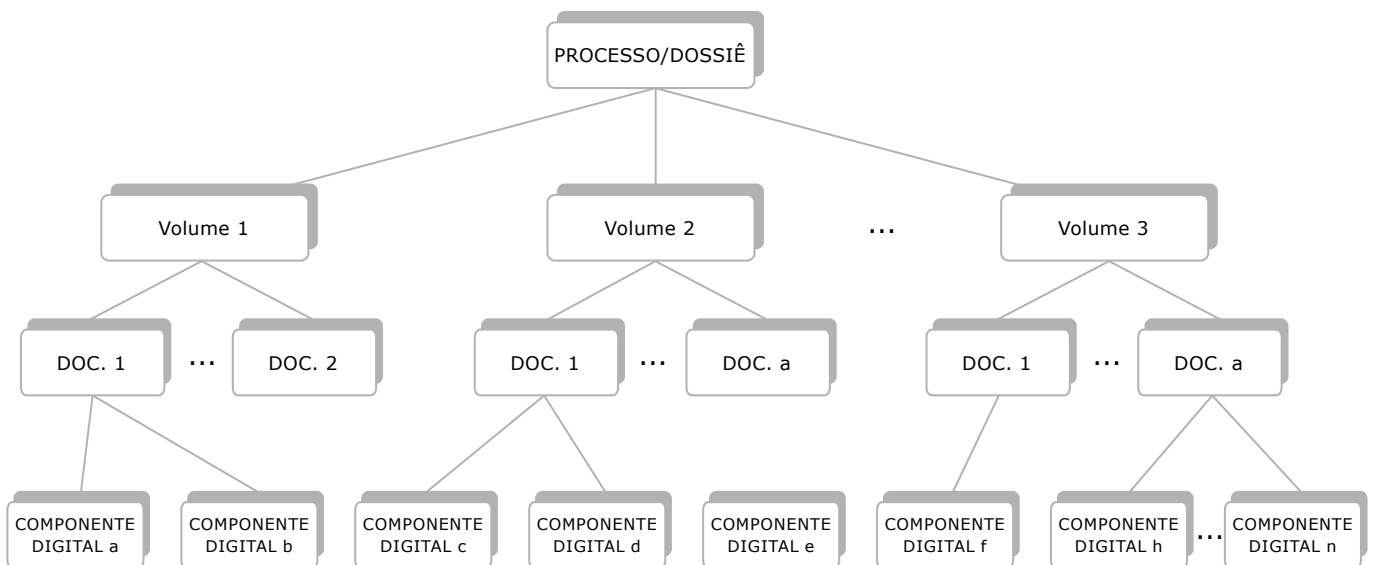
PROCESSO/DOSSIÊ

Volume 1

Volume 2

...

Volume 3

DOC. 1

...

DOC. 2

DOC. 1

...

DOC. a

DOC. 1

...

DOC. a

COMPONENTE DIGITAL a

COMPONENTE DIGITAL b

COMPONENTE DIGITAL c

COMPONENTE DIGITAL d

COMPONENTE DIGITAL e

COMPONENTE DIGITAL f

COMPONENTE DIGITAL h

...

COMPONENTE DIGITAL n